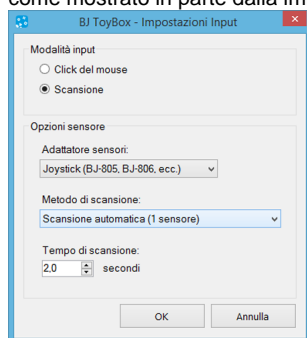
come mostrato in parte dalla im

BJ ToyBox - Impostazioni Input

Modalità input

Click del mouse

Scansione

Opzioni sensore

Adattatore sensori:

Joystick (BJ-805, BJ-806, ecc.)

Metodo di scansione:

Scansione automatica (1 sensore)

Tempo di scansione:

2.0 secondi

OK

Annulla